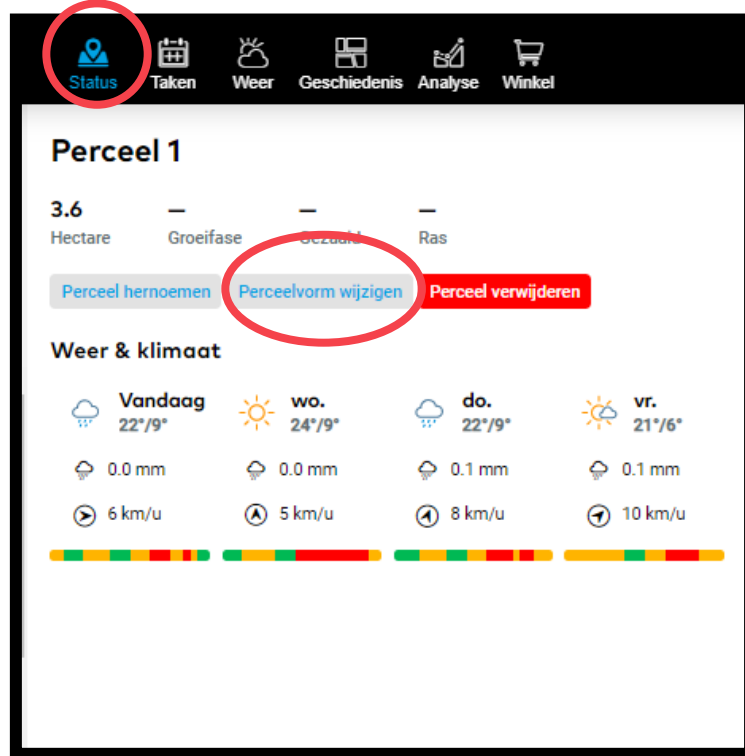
Status Taken Weer Geschiedenis Analyse Winkel

Perceel 1

3.6
Hectare

—
Groeifase

—
Gezaaid

—
Ras

Perceel hernoemen Perceelvorm wijzigen Perceel verwijderen

Weer & klimaat

Vandaag
22°/9°
0.0 mm
6 km/u

wo.
24°/9°
0.0 mm
5 km/u

do.
22°/9°
0.1 mm
8 km/u

vr.
21°/6°
0.1 mm
10 km/u